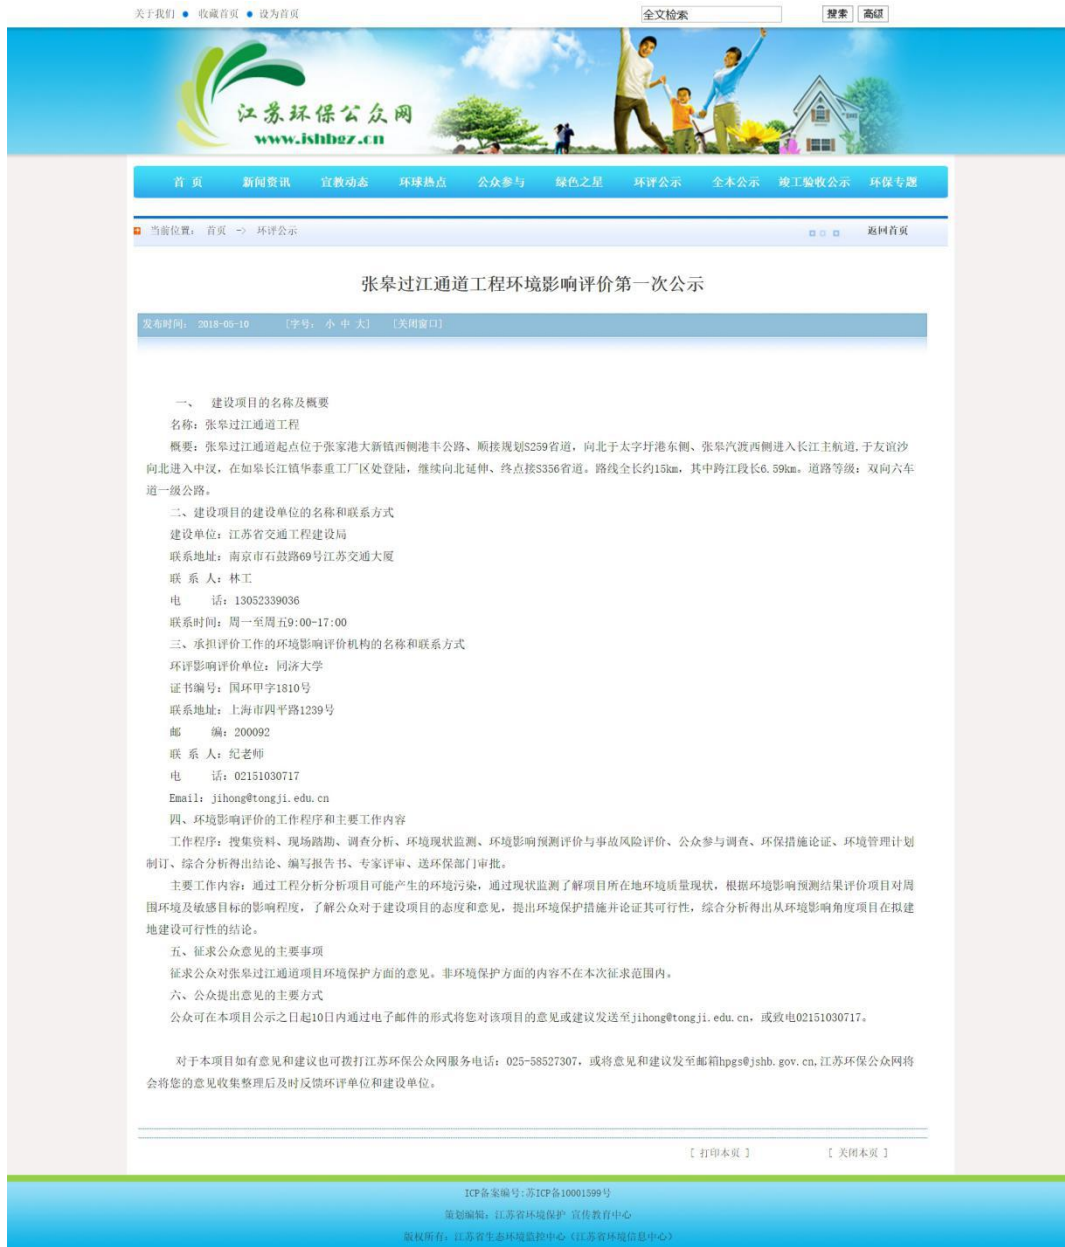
关于我们 ● 收藏首页 ● 设为首页

全文检索 搜索 高级

江苏环保公众网
www.jshbgz.cn

首页 新闻资讯 宣教动态 环球热点 公众参与 绿色之星 环评公示 全本公示 竣工验收公示 环保专题

当前位置： 首页 -> 环评公示 返回首页

张皋过江通道工程环境影响评价第一次公示

发布时间： 2018-05-10 [字号： 小 中 大] [关闭窗口]

一、 建设项目的名称及概要

名称：张皋过江通道工程

概要：张皋过江通道起点位于张家港大新镇西侧港丰公路、顺接规划S259省道，向北于太字圩港东侧、张皋汽渡西侧进入长江主航道，于攴宜沙向北进入中汉，在如皋长江镇华泰重工厂区处登陆，继续向北延伸、终点接S356省道。路线全长约15km，其中跨江段长6.59km。道路等级：双向六车道一级公路。

二、建设项目的建设单位的名称和联系方式

建设单位：江苏省交通工程建设局

联系地址：南京市石鼓路69号江苏交通大厦

联 系 人：林工

电 话：13052339036

联系时间：周一至周五9:00-17:00

三、承担评价工作的环境影响评价机构的名称和联系方式

环评影响评价单位：同济大学

证书编号：国环甲字1810号

联系地址：上海市四平路1239号

邮 编：200092

联 系 人：纪老师

电 话：02151030717

Email：jihong@tongji.edu.cn

四、环境影响评价的工作程序和主要工作内容

工作程序：搜集资料、现场踏勘、调查分析、环境现状监测、环境影响预测评价与事故风险评价、公众参与调查、环保措施论证、环境管理计划制订、综合分析得出结论、编写报告书、专家评审、送环保部门审批。

主要工作内容：通过工程分析分析项目可能产生的环境污染，通过现状监测了解项目所在地环境质量现状，根据环境影响预测结果评价项目对周围环境及敏感目标的影响程度，了解公众对于建设项目的态度和意见，提出环境保护措施并论证其可行性，综合分析得出从环境影响角度项目在拟建地建设可行性的结论。

五、征求公众意见的主要事项

征求公众对张皋过江通道项目环境保护方面的意见。非环境保护方面的内容不在本次征求范围内。

六、公众提出意见的主要方式

公众可在本项目公示之日起10日内通过电子邮件的形式将您对该项目的意见或建议发送至jihong@tongji.edu.cn，或致电02151030717。

对于本项目如有意见和建议也可拨打江苏环保公众网服务电话：025-58527307，或将意见和建议发至邮箱hpgs@jshb.gov.cn，江苏环保公众网将会将您的意见收集整理后及时反馈环评单位和建设单位。

[ 打印本页 ] [ 关闭本页 ]

ICP备案编号：苏ICP备10001599号

策划编辑：江苏省环境保护 宣传教育中心

版权所有：江苏省生态环境监控中心（江苏省环境信息中心）